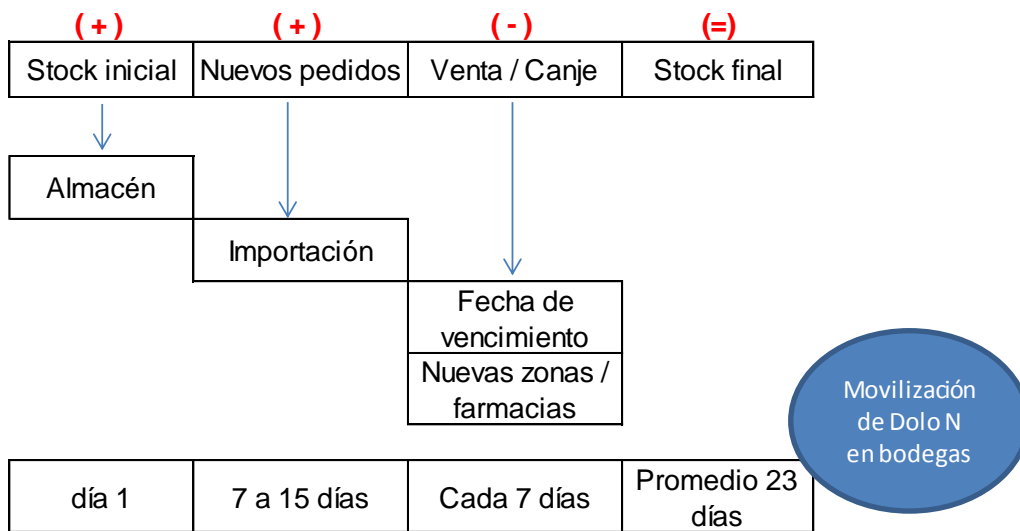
| ( + ) | ( + ) | ( - ) | (=) |
|---|---|---|---|
| Stock inicial | Nuevos pedidos | Venta / Canje | Stock final |

Almacén

Importación

Fecha de vencimiento

Nuevas zonas / farmacias

Movilización de Dolo N en bodegas

| día 1 | 7 a 15 días | Cada 7 días | Promedio 23 días |
|---|---|---|---|